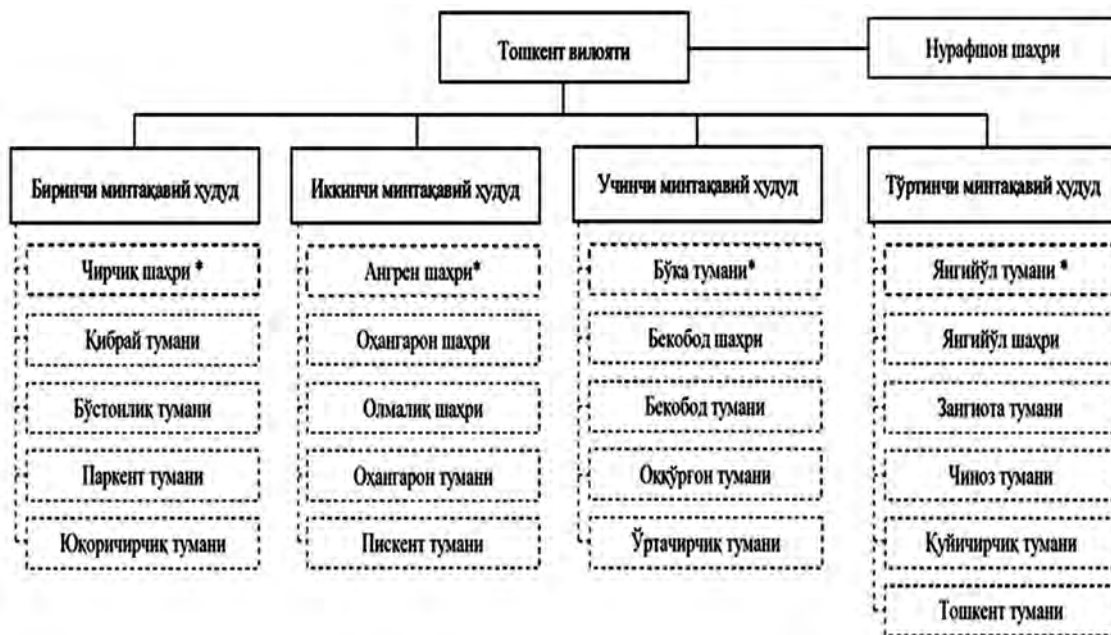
Тошкент вилояти

Нурафшон шаҳри

Биринчи минтақавий ҳудуд

Чирчиқ шаҳри *

Қибрай тумани

Бўстонлиқ тумани

Паркент тумани

Юқоричирчиқ тумани

Иккинчи минтақавий ҳудуд

Ангрен шаҳри*

Оҳангарон шаҳри

Олмалиқ шаҳри

Оҳангарон тумани

Пискент тумани

Учинчи минтақавий ҳудуд

Бўка тумани*

Бекобод шаҳри

Бекобод тумани

Оққўрғон тумани

Ўртачирчиқ тумани

Тўртинчи минтақавий ҳудуд

Янгийўл тумани *

Янгийўл шаҳри

Зангиота тумани

Чиноз тумани

Қуйичирчиқ тумани

Тошкент тумани